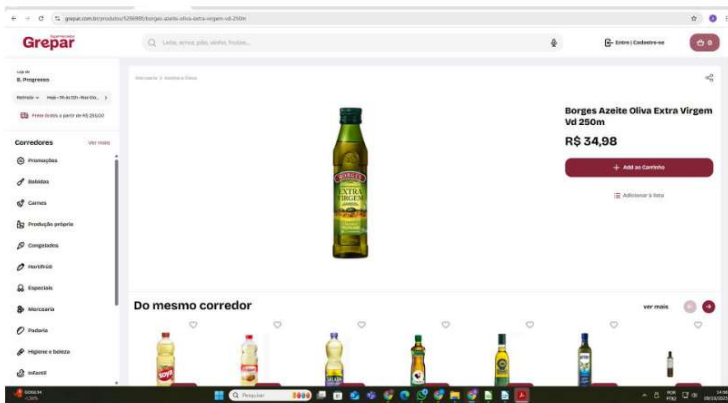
grepar.com.br/produto/5286989/borges-azeite-oliva-extra-virgem-vd-250m

Grepar

Leite, arroz, pão, vinho, frutas...

Entrar | Cadastre-se

0

Loja de
B. Progresso

Retirada Hoje - 14:00 - Raul Ca...

Frete Grátis a partir de R$ 250,00

Corredores

ver mais

Promoções

Bebidas

Carnes

Produção própria

Congelados

Hortifruti

Especiais

Mercearia

Padaria

Higiene e beleza

Infantil

Mercearia > Azeite e Óleos

BORGES
EXTRA
VIRGEM

Borges Azeite Oliva Extra Virgem Vd 250m

R$ 34,98

Adicionar ao Carrinho

Adicionar à lista

Do mesmo corredor

ver mais

Pesquisar